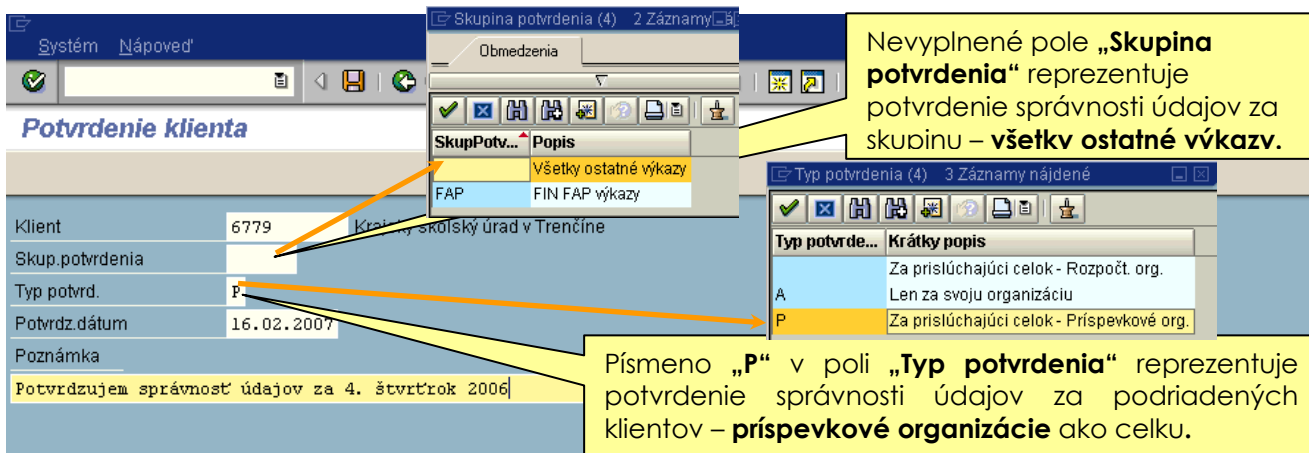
Systém Nápoveď

Potvrdenie klienta

Skupina potvrdenia (4) 2 Záznamy

Obmedzenia

| SkupPotv... | Popis |
|---|---|
| | Všetky ostatné výkazy |
| FAP | FIN FAP výkazy |

Nevyplnené pole **„Skupina potvrdenia“** reprezentuje potvrdenie správnosti údajov za skupinu – **všetky ostatné výkazy.**

Typ potvrdenia (4) 3 Záznamy nájdené

| Typ potvrde... | Krátky popis |
|---|---|
| | Za prislúchajúci celok - Rozpočt. org. |
| A | Len za svoju organizáciu |
| P | Za prislúchajúci celok - Príspevkové org. |

Klient 6779 Kr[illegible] školský úrad v Trenčíne

Skup.potvrdenia

Typ potvrd. P

Potvrdz.dátum 16.02.2007

Poznámka

Potvrdzujem správnosť údajov za 4. štvrťrok 2006

Písmeno **„P“** v poli **„Typ potvrdenia“** reprezentuje potvrdenie správnosti údajov za podriadených klientov – **príspevkové organizácie** ako celku.